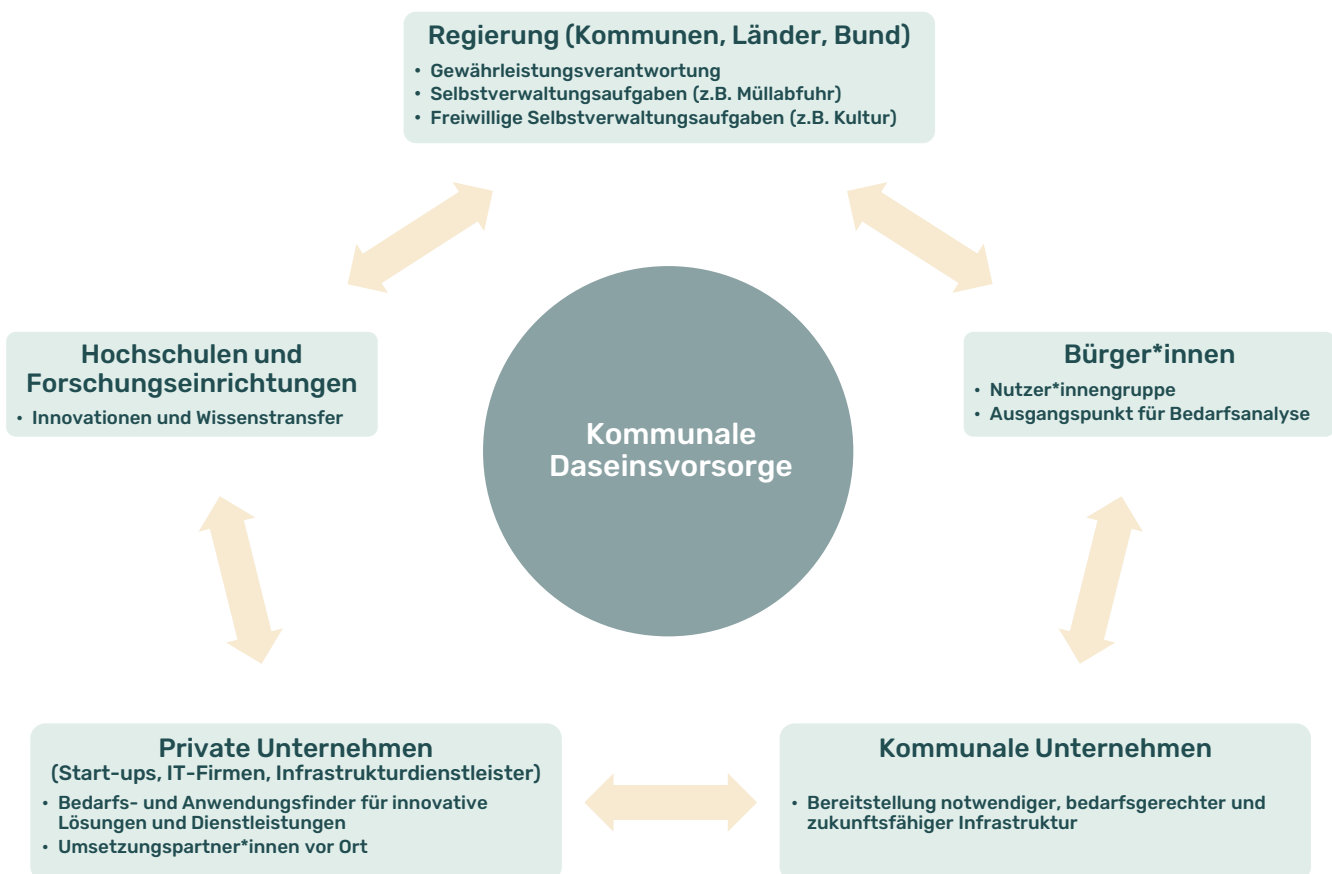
Regierung (Kommunen, Länder, Bund)
• Gewährleistungsverantwortung
• Selbstverwaltungsaufgaben (z.B. Müllabfuhr)
• Freiwillige Selbstverwaltungsaufgaben (z.B. Kultur)

Hochschulen und Forschungseinrichtungen
• Innovationen und Wissenstransfer

Kommunale Daseinsvorsorge

Bürger*innen
• Nutzer*innengruppe
• Ausgangspunkt für Bedarfsanalyse

Private Unternehmen
(Start-ups, IT-Firmen, Infrastrukturdienstleister)
• Bedarfs- und Anwendungsfinder für innovative Lösungen und Dienstleistungen
• Umsetzungspartner*innen vor Ort

Kommunale Unternehmen
• Bereitstellung notwendiger, bedarfsgerechter und zukunftsfähiger Infrastruktur